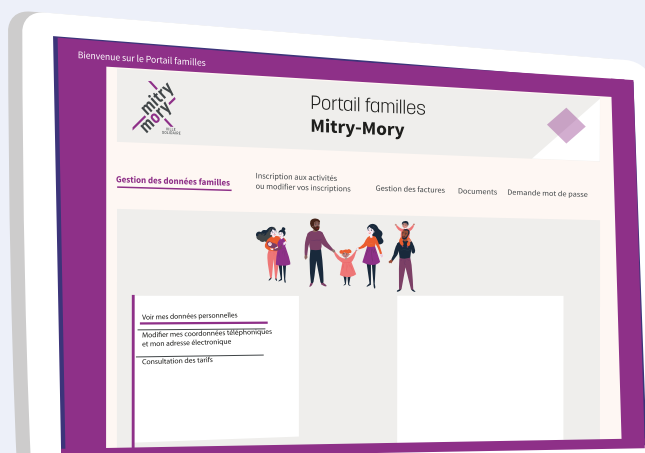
Bienvenue sur le Portail familles

mitry mory
VILLE SOLIDAIRE

Portail familles
Mitry-Mory

Gestion des données familles

Inscription aux activités ou modifier vos inscriptions

Gestion des factures

Documents

Demande mot de passe

Voir mes données personnelles

Modifier mes coordonnées téléphoniques et mon adresse électronique

Consultation des tarifs